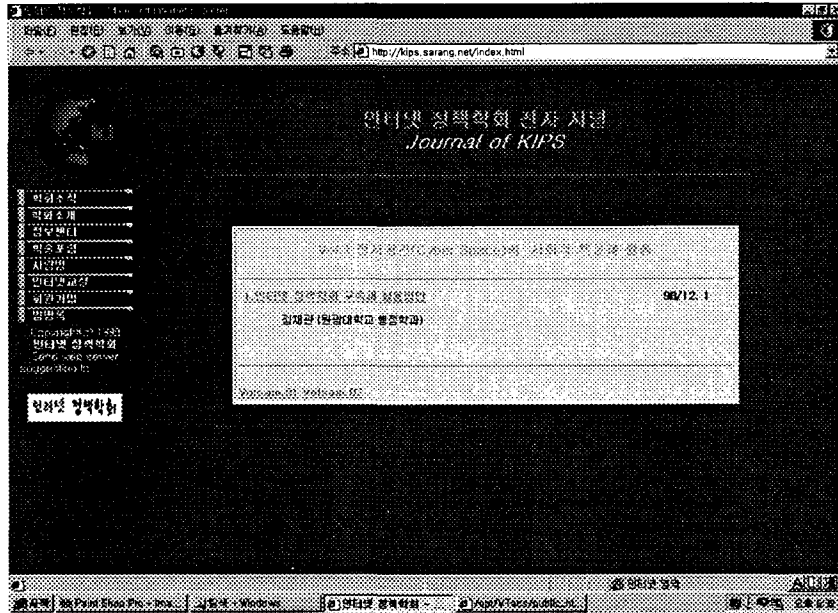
파일(F) 편집(E) 보기(V) 이동(G) 즐겨찾기(A) 도움말(H)

주소 http://kips.sarang.net/index.html

인터넷 정책학회 전자 저널
Journal of KIPS

학회소식
학회소개
전문헌터
학술포럼
자료실
인터넷교양
회원가입
방명록

Copyright © 1998
인터넷 정책학회
Send web server suggestions to:

인터넷 정책학회

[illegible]

1. 인터넷 정책학의 구축과 활용방안 98/12. 1
정재관 (원광대학교 행정학과)

Volume 01, Volume 02

시작 Paint Shop Pro - Ima... 탐색 - Windows 인터넷 정책학회 - ... /app/VTeco/public_ht...